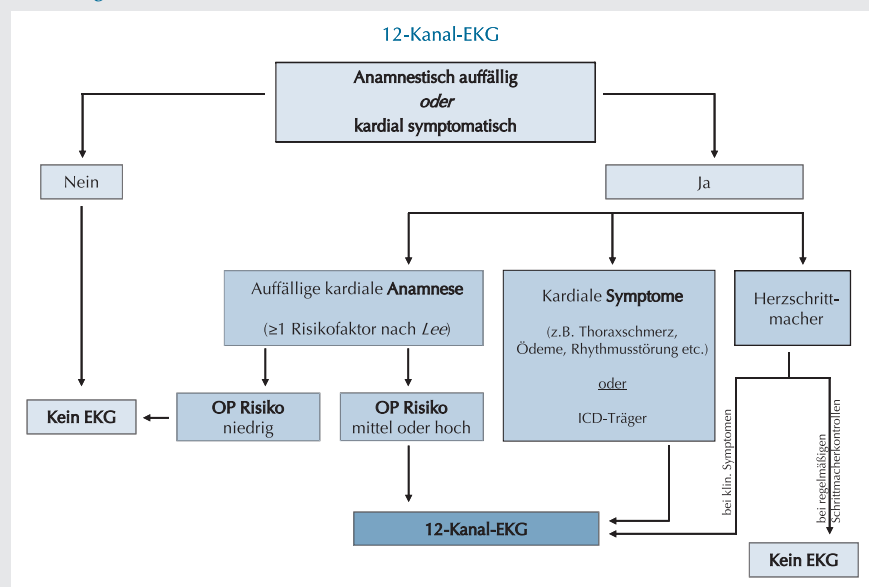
12-Kanal-EKG

Anamnestisch auffällig
*oder*
kardial symptomatisch

Nein

Ja

Auffällige kardiale **Anamnese**
(≥1 Risikofaktor nach *Lee*)

Kardiale **Symptome**
(z.B. Thoraxschmerz, Ödeme, Rhythmusstörung etc.)
oder
ICD-Träger

Herzschrittmacher

Kein EKG

**OP Risiko**
niedrig

**OP Risiko**
mittel oder hoch

bei klin. Symptomen

bei regelmäßigen Schrittmacherkontrollen

12-Kanal-EKG

Kein EKG